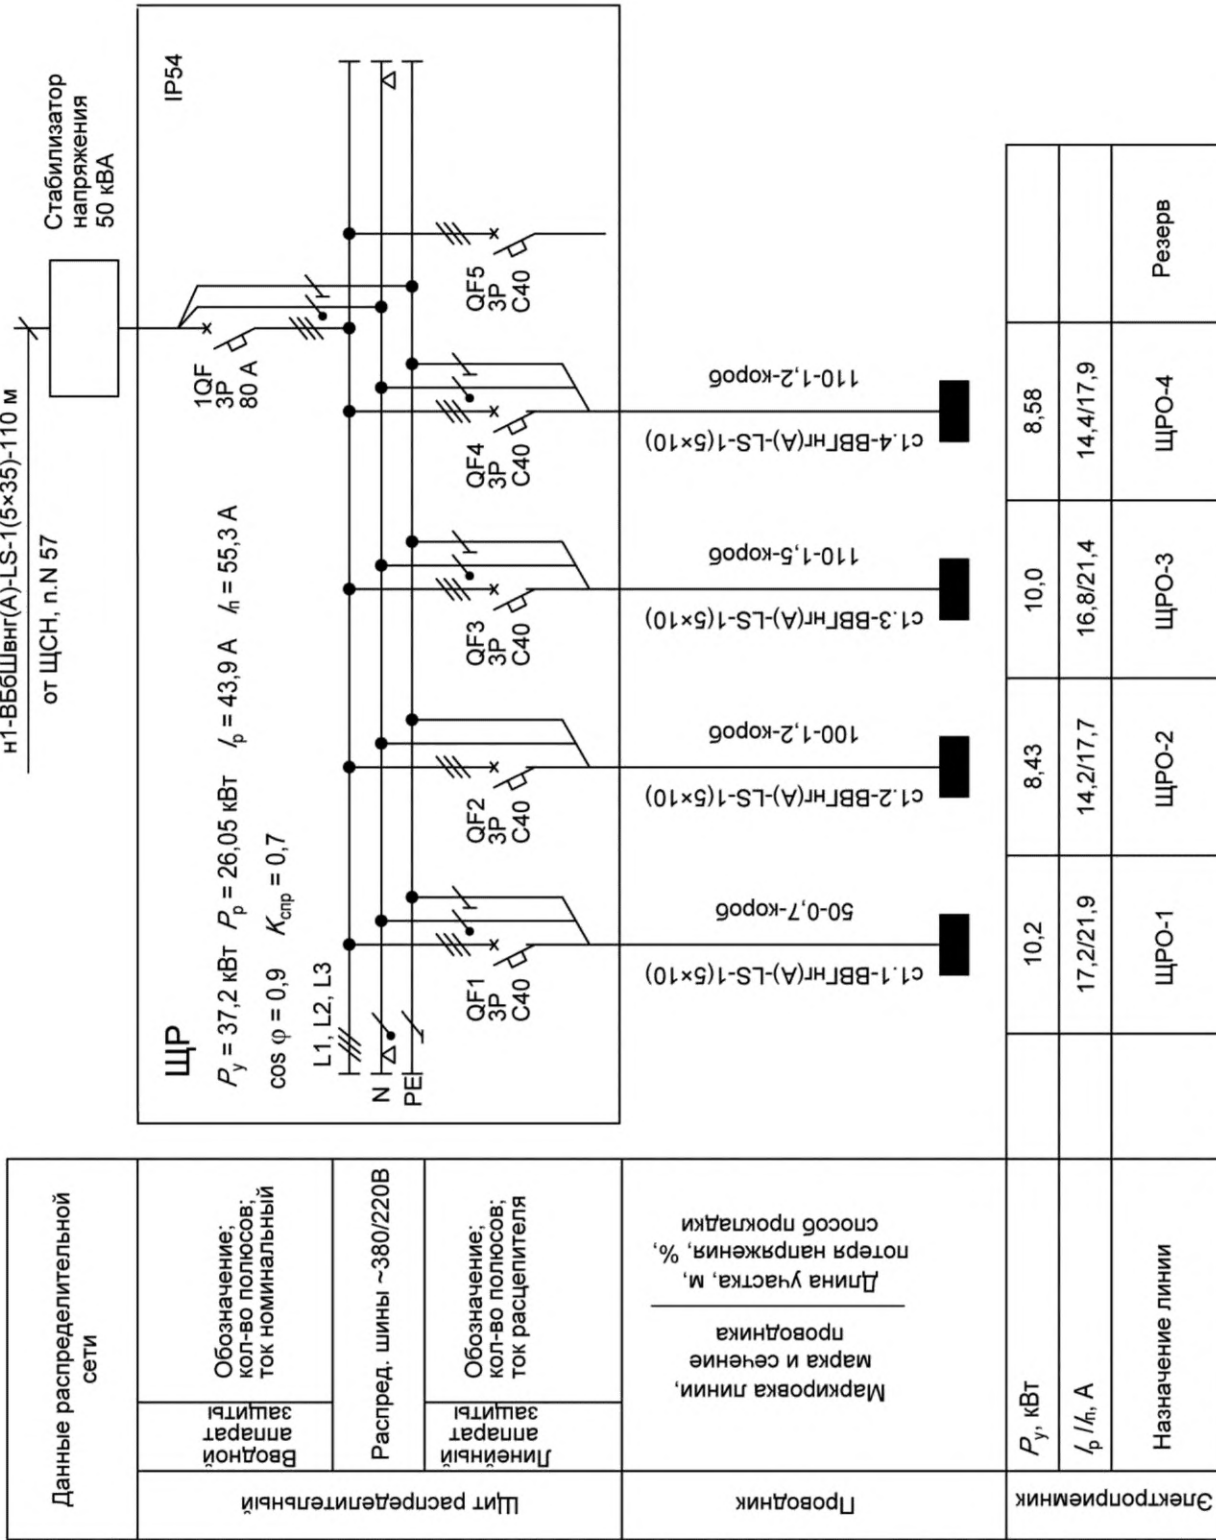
н1-ВБбШвнг(А)-LS-1(5×35)-110 м

от ЩСН, п.N 57

Стабилизатор напряжения 50 кВА

IP54

1QF
3P
80 A

ЩР

$P_у$ = 37,2 кВт $P_р$ = 26,05 кВт $I_р$ = 43,9 А $I_п$ = 55,3 А

cos φ = 0,9 $K_{спр}$ = 0,7

L1, L2, L3

N

PE

QF1
3P
C40

QF2
3P
C40

QF3
3P
C40

QF4
3P
C40

QF5
3P
C40

с1.1-ВВГнг(А)-LS-1(5×10)

50-0,7-короб

с1.2-ВВГнг(А)-LS-1(5×10)

100-1,2-короб

с1.3-ВВГнг(А)-LS-1(5×10)

110-1,5-короб

с1.4-ВВГнг(А)-LS-1(5×10)

110-1,2-короб

| Данные распределительной сети | | | | | | | | |
|---|---|---|---|---|---|---|---|---|
| Щит распределительный | Вводной аппарат защиты | Обозначение; кол-во полюсов; ток номинальный | | | | | | |
| | Распред. шины ~380/220В | | | | | | | |
| | Линейный аппарат защиты | Обозначение; кол-во полюсов; ток расцепителя | | | | | | |
| Проводник | Маркировка линии, марка и сечение проводника / Длина участка, м, потеря напряжения, %, способ прокладки | | | | | | | |
| Электроприемник | $P_у$, кВт | | 10,2 | 8,43 | 10,0 | 8,58 | | |
| | $I_р$ / $I_п$, А | | 17,2/21,9 | 14,2/17,7 | 16,8/21,4 | 14,4/17,9 | | |
| | Назначение линии | | ЩРО-1 | ЩРО-2 | ЩРО-3 | ЩРО-4 | Резерв | |